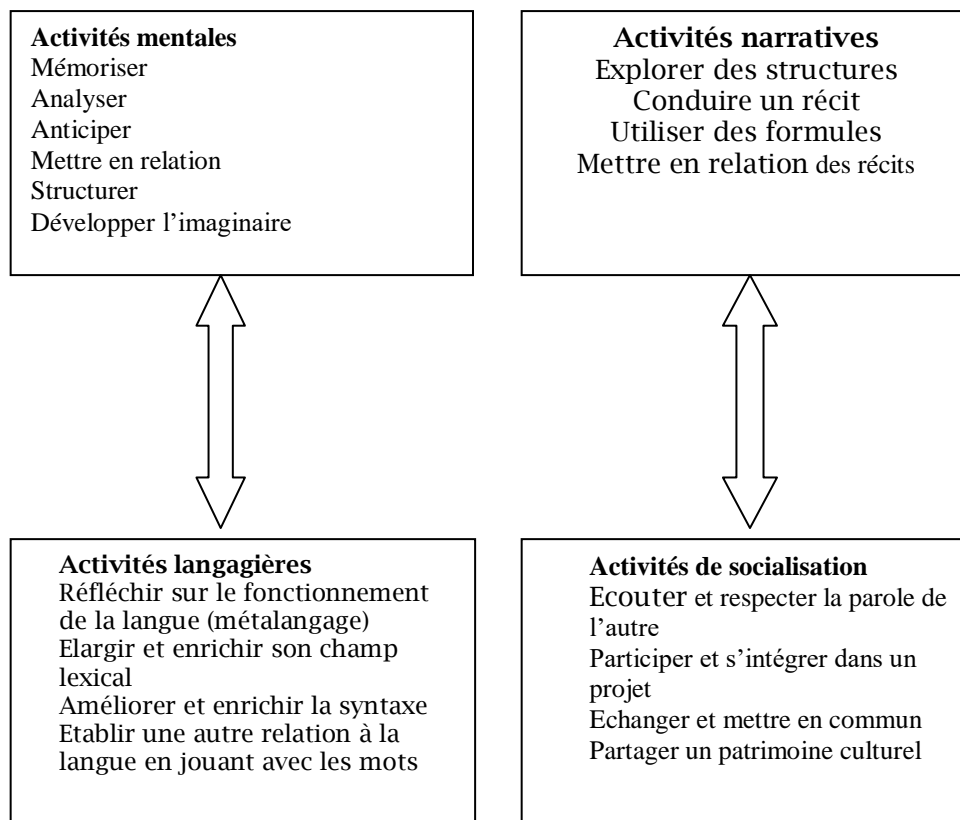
Activités mentales
Mémoriser
Analyser
Anticiper
Mettre en relation
Structurer
Développer l'imaginaire

Activités narratives
Explorer des structures
Conduire un récit
Utiliser des formules
Mettre en relation des récits

Activités langagières
Réfléchir sur le fonctionnement de la langue (métalangage)
Elargir et enrichir son champ lexical
Améliorer et enrichir la syntaxe
Etablir une autre relation à la langue en jouant avec les mots

Activités de socialisation
Ecouter et respecter la parole de l'autre
Participer et s'intégrer dans un projet
Echanger et mettre en commun
Partager un patrimoine culturel